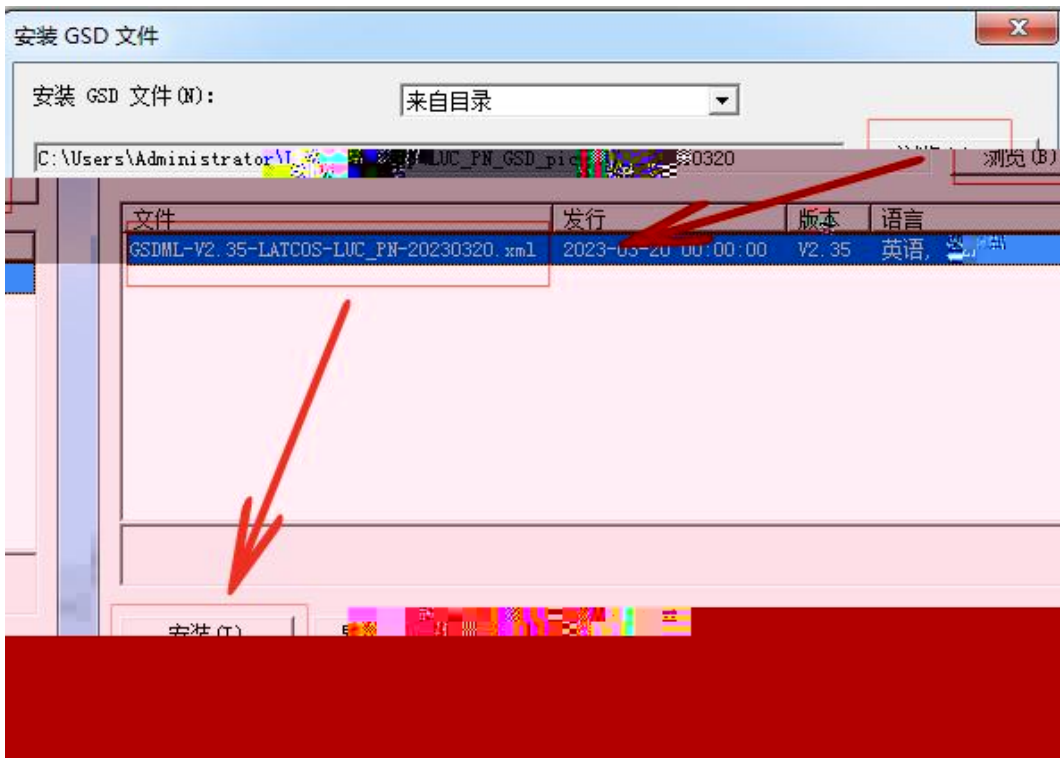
安装 GSD 文件

安装 GSD 文件(N): 来自目录

C:\Users\Administrator\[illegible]LUC_PN_GSD_pic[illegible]0320

浏览(B)

| 文件 | 发行 | 版本 | 语言 |
|---|---|---|---|
| GSDML-V2.35-LATCOS-LUC_PN-20230320.xml | 2023-03-20 00:00:00 | V2.35 | 英语, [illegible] |

安装(I)

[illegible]